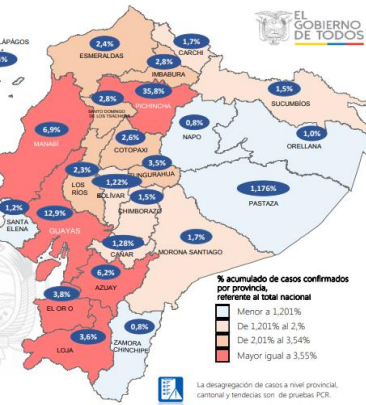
LÁPAGOS
%
EL GOBIERNO DE TODOS
2,4%
ESMERALDAS
2,8%
IMBABURA
1,7%
CARCHI
1,5%
SUCUMBÍOS
2,8%
SANTO DOMINGO DE LOS TSÁCHILAS
35,8%
PICHINCHA
6,9%
MANABÍ
2,6%
COTOPAXI
0,8%
NAPO
1,0%
ORELLANA
2,3%
LOS RÍOS
3,5%
TUNGURAHUA
1,22%
BOLÍVAR
1,5%
CHIMBORAZO
1,176%
PASTAZA
1,2%
SANTA ELENA
12,9%
GUAYAS
1,28%
CAÑAR
1,7%
MORONA SANTIAGO
6,2%
AZUAY
3,8%
EL OR O
3,6%
LOJA
0,8%
ZAMORA CHINCHIPE
% acumulado de casos confirmados por provincia, referente al total nacional
Menor a 1,201%
De 1,201% al 2,%
De 2,01% al 3,54%
Mayor igual a 3,55%
La desagregación de casos a nivel provincial, cantonal y tendecias son de pruebas PCR.